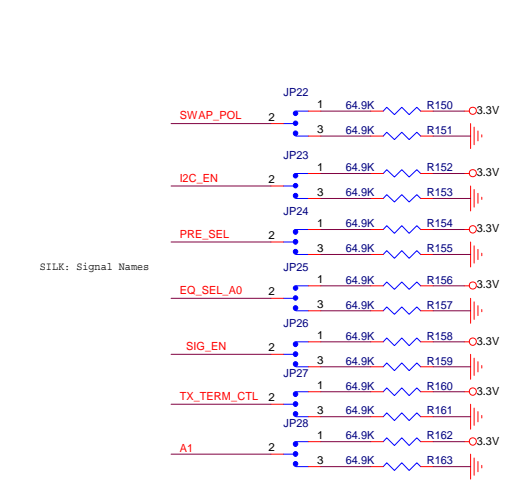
SILK: Signal Names

JP22
SWAP_POL 2
1 64.9K R150 3.3V
3 64.9K R151

JP23
I2C_EN 2
1 64.9K R152 3.3V
3 64.9K R153

JP24
PRE_SEL 2
1 64.9K R154 3.3V
3 64.9K R155

JP25
EQ_SEL_A0 2
1 64.9K R156 3.3V
3 64.9K R157

JP26
SIG_EN 2
1 64.9K R158 3.3V
3 64.9K R159

JP27
TX_TERM_CTL 2
1 64.9K R160 3.3V
3 64.9K R161

JP28
A1 2
1 64.9K R162 3.3V
3 64.9K R163